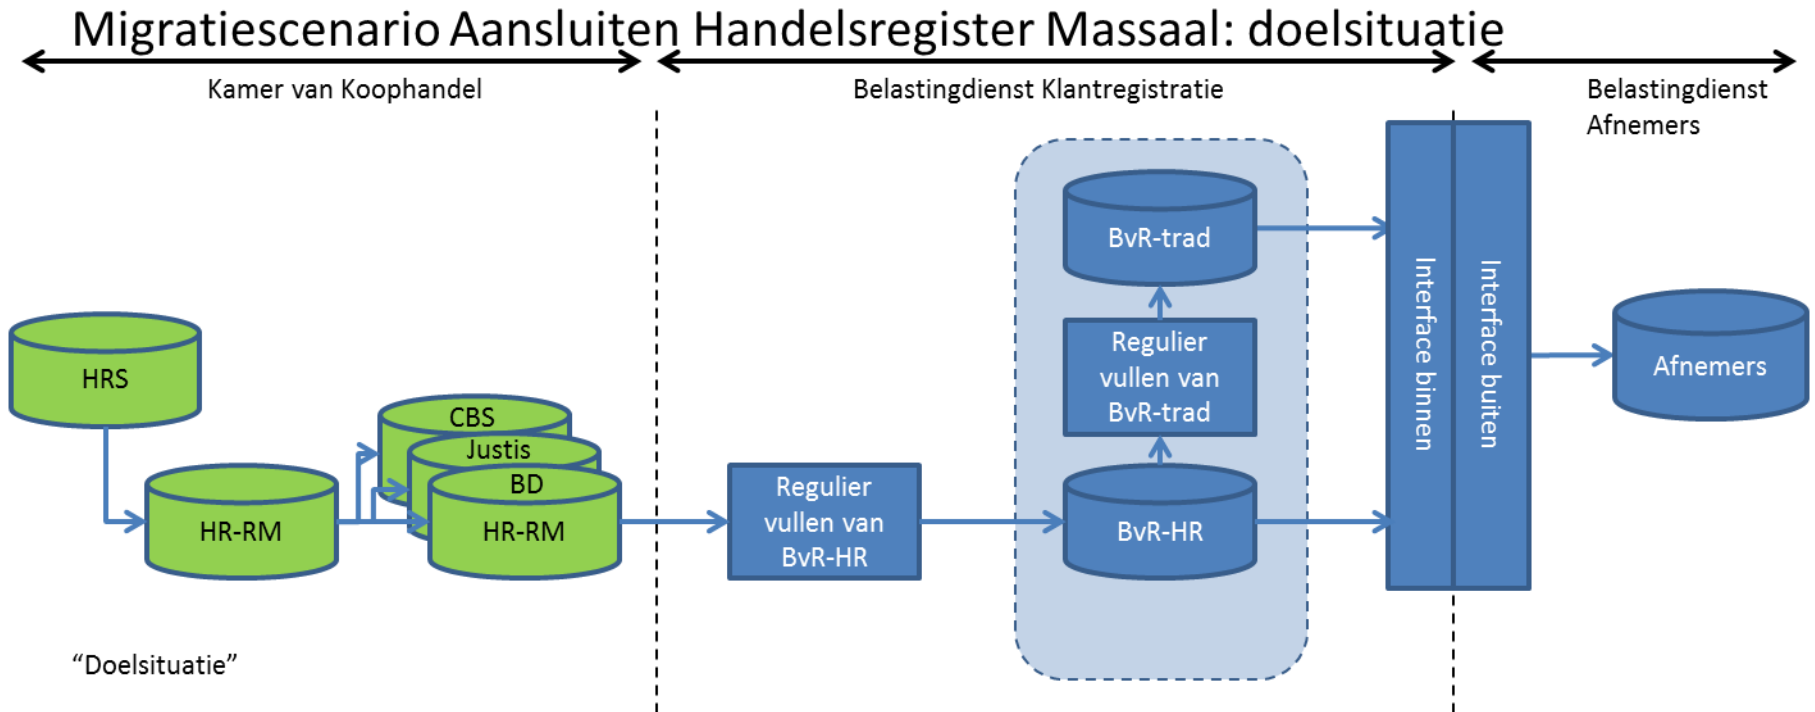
Migratiescenario Aansluiten Handelsregister Massaal: doelsituatie

Kamer van Koophandel

Belastingdienst Klantregistratie

Belastingdienst Afnemers

BvR-trad

Regulier vullen van BvR-trad

BvR-HR

Interface binnen

Interface buiten

Afnemers

HRS

HR-RM

CBS

Justis

BD

HR-RM

Regulier vullen van BvR-HR

“Doelsituatie”